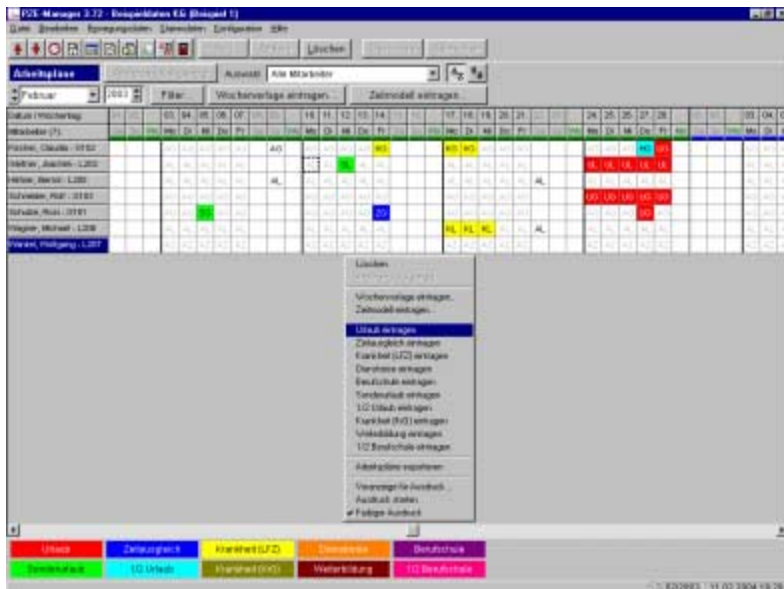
PZE-Manager 3.72 - Beispieldaten KG (Beispiel 1)

Liste Bearbeiten Bewegungsdaten Stammdaten Konfiguration Hilfe

Löschen

Arbeitsplan

Auswahl Alle Mitarbeiter

Februar 2003 Filter... Wochenvorlage eintragen... Zeitmodell eintragen...

Datum / Wochentag

Mitarbeiter (7)

Fischer, Claudia - 0102

Heilner, Joachim - L203

Hilber, Bernd - L200

Schneider, Rolf - 0103

Schulze, Rudi - 0101

Wagner, Michael - L208

Winkel, Wolfgang - L207

03 04 05 06 07 10 11 12 13 14 17 18 19 20 21 24 25 26 27 28 03 04

Mo Di Mi Do Fr Mo Di Mi Do Fr Mo Di Mi Do Fr Mo Di Mi Do Fr Mo Di

AG KG KG KG ZA UL UL UL UL AL AL UU UU UU UU ZG KL KL KL AL

Löschen

Wochenvorlage eintragen...
Zeitmodell eintragen...

Urlaub eintragen
Zeitausgleich eintragen
Krankheit (LFZ) eintragen
Dienstreise eintragen
Berufschule eintragen
Sonderurlaub eintragen
1/2 Urlaub eintragen
Krankheit (KrG) eintragen
Weiterbildung eintragen
1/2 Berufschule eintragen

Arbeitspläne exportieren

Vorauszeige für Ausdruck
Ausdruck starten
✔ Farbiger Ausdruck

Urlaub | Zeitausgleich | Krankheit (LFZ) | Dienstreise | Berufschule
Sonderurlaub | 1/2 Urlaub | Krankheit (KrG) | Weiterbildung | 1/2 Berufschule

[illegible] 11.02.2004 19:29